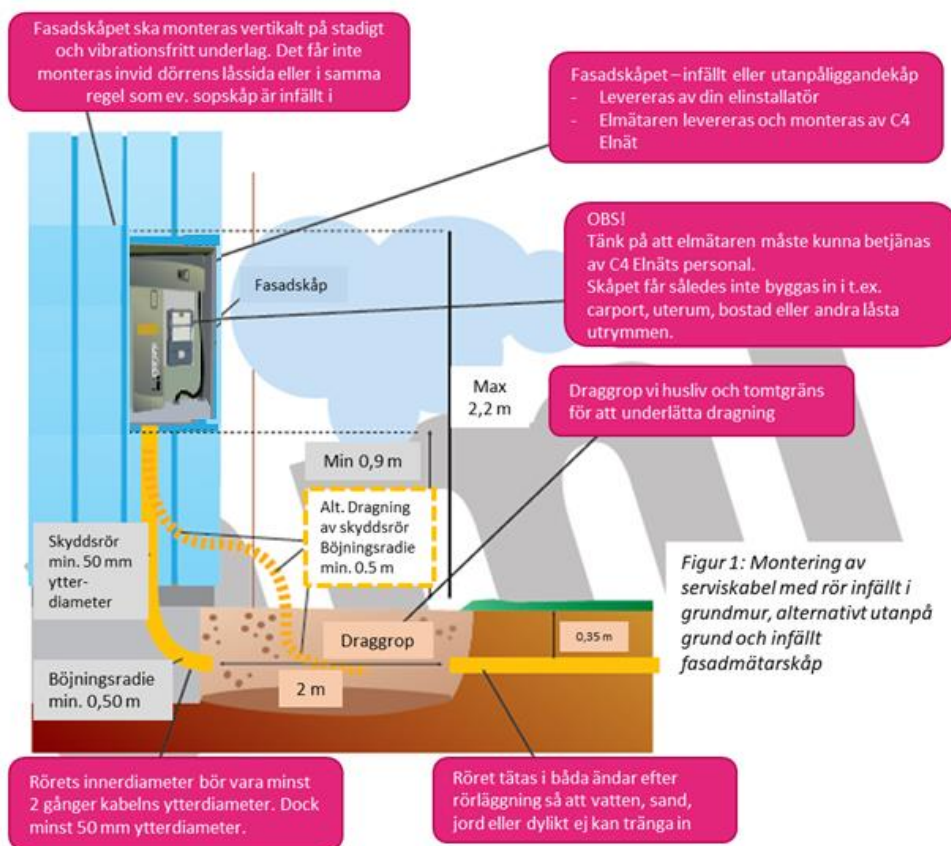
Fasadskåpet ska monteras vertikalt på stadigt och vibrationsfritt underlag. Det får inte monteras invid dörrens låssida eller i samma regel som ev. sopskåp är infällt i

Fasadskåpet – infällt eller utanpåliggandekåp
- Levereras av din elinstallatör
- Elmätaren levereras och monteras av C4 Elnät

OBS!
Tänk på att elmätaren måste kunna betjänas av C4 Elnäts personal.
Skåpet får således inte byggas in i t.ex. carport, uterum, bostad eller andra låsta utrymmen.

Fasadskåp

Max 2,2 m

Draggrop vi husliv och tomtgräns för att underlätta dragning

Min 0,9 m

Alt. Dragning av skyddsrör Böjningsradie min. 0.5 m

Skyddsrör min. 50 mm ytter-diameter

Figur 1: Montering av serviskabel med rör infällt i grundmur, alternativt utanpå grund och infällt fasadmätarskåp

Draggrop

0,35 m

Böjningsradie min. 0,50 m

2 m

Rörets innerdiameter bör vara minst 2 gånger kabelns ytterdiameter. Dock minst 50 mm ytterdiameter.

Röret tätas i båda ändar efter rörläggning så att vatten, sand, jord eller dylikt ej kan tränga in